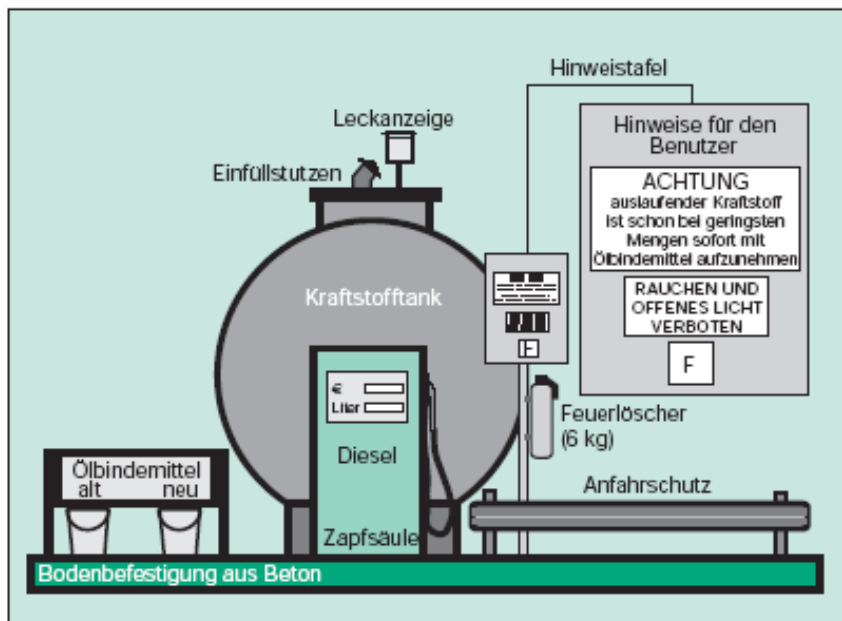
Hinweistafel

Leckanzeige

Einfüllstutzen

Hinweise für den Benutzer

ACHTUNG
auslaufender Kraftstoff ist schon bei geringsten Mengen sofort mit Ölbindemittel aufzunehmen

RAUCHEN UND OFFENES LICHT VERBOTEN

F

Kraftstofftank

€
Liter

Diesel

Zapfsäule

Feuerlöscher (6 kg)

Ölbindemittel
alt neu

Anfahrschutz

Bodenbefestigung aus Beton